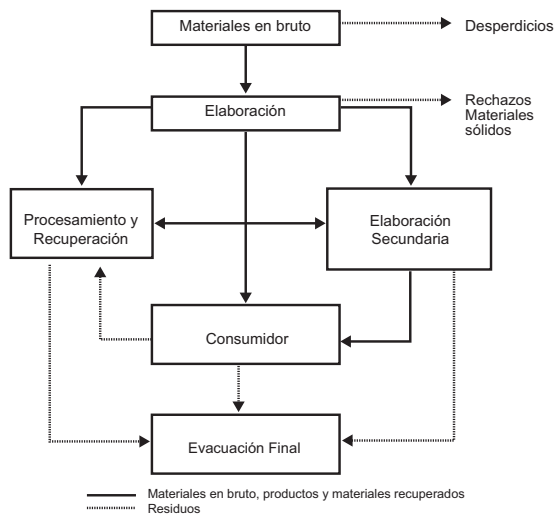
Materiales en bruto

Desperdicios

Elaboración

Rechazos
Materiales
sólidos

Procesamiento y
Recuperación

Elaboración
Secundaria

Consumidor

Evacuación Final

Materiales en bruto, productos y materiales recuperados
Residuos